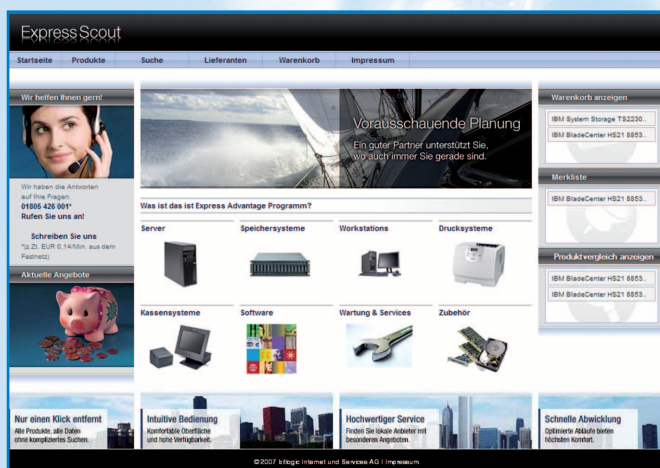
ExpressScout

Startseite | Produkte | Suche | Lieferanten | Warenkorb | Impressum

Wir helfen Ihnen gern!

Wir haben die Antworten auf Ihre Fragen.
01805 426 001*
Rufen Sie uns an!

Schreiben Sie uns
*(z.B. EUR 0,14/Min. aus dem Festnetz)

Aktuelle Angebote

Vorausschauende Planung
Ein guter Partner unterstützt Sie, wo auch immer Sie gerade sind.

Was ist das ist Express Advantage Programm?

Server | Speichersysteme | Workstations | Drucksysteme

Kassensysteme | Software | Wartung & Services | Zubehör

Warenkorb anzeigen
IBM System Storage TS2230..
IBM BladeCenter HS21 8853..

Merkliste
IBM BladeCenter HS21 8853..

Produktvergleich anzeigen
IBM BladeCenter HS21 8853..
IBM BladeCenter HS21 8853..

Nur einen Klick entfernt
Alle Produkte, alle Daten ohne kompliziertes Suchen.

Intuitive Bedienung
Komfortable Oberfläche und hohe Verfügbarkeit.

Hochwertiger Service
Finden Sie lokale Anbieter mit besonderen Angeboten.

Schnelle Abwicklung
Optimierte Abläufe bieten höchsten Komfort.

©2007 bitlogic Internet und Services AG | Impressum